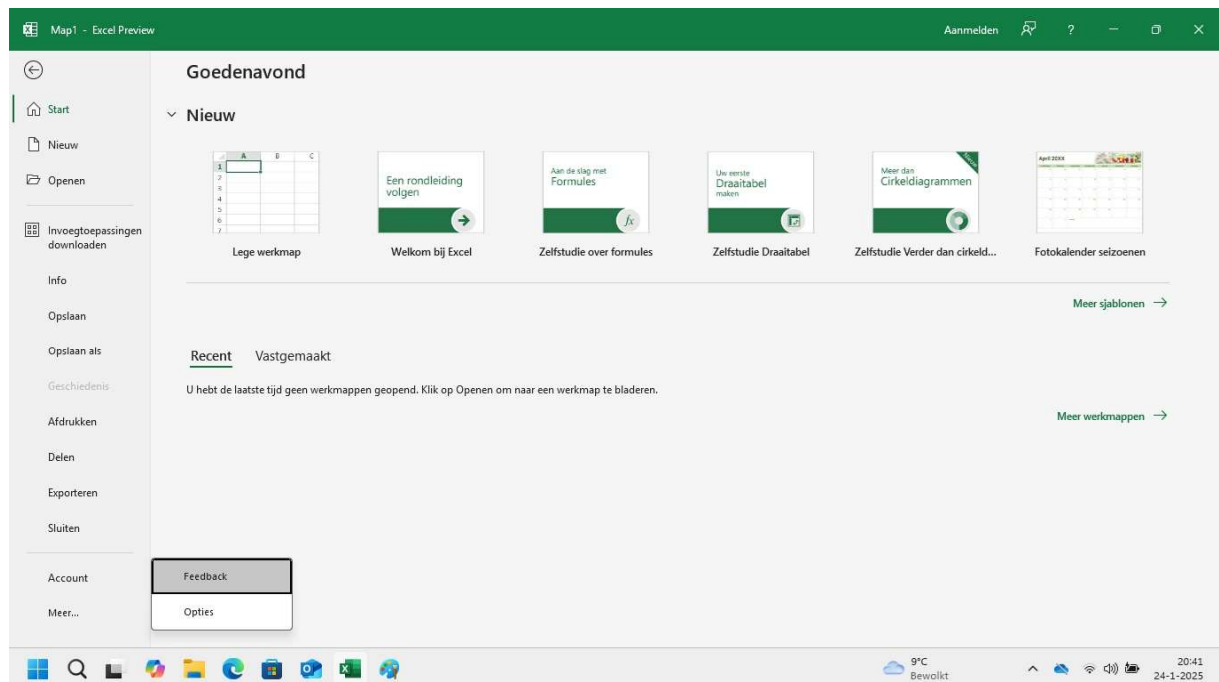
Map1 - Excel Preview

Aanmelden ?

Start
Nieuw
Openen
Invoegtoepassingen downloaden
Info
Opslaan
Opslaan als
Geschiedenis
Afdrukken
Delen
Exporteren
Sluiten
Account
Meer...

Feedback
Opties

Goedenavond

Nieuw

| A | B | C |
|---|---|---|
| 1 | | |
| 2 | | |
| 3 | | |
| 4 | | |
| 5 | | |
| 6 | | |
| 7 | | |

Lege werkmap

Een rondleiding volgen
Welkom bij Excel

Aan de slag met Formules
$fx$
Zelfstudie over formules

Uw eerste Draaitabel maken
Zelfstudie Draaitabel

Meer dan Cirkeldiagrammen
Zelfstudie Verder dan cirkeld...

April 20XX
Fotokalender seizoenen

Meer sjablonen →

Recent Vastgemaakt

U hebt de laatste tijd geen werkmappen geopend. Klik op Openen om naar een werkmap te bladeren.

Meer werkmappen →

9°C
Bewolkt

20:41
24-1-2025